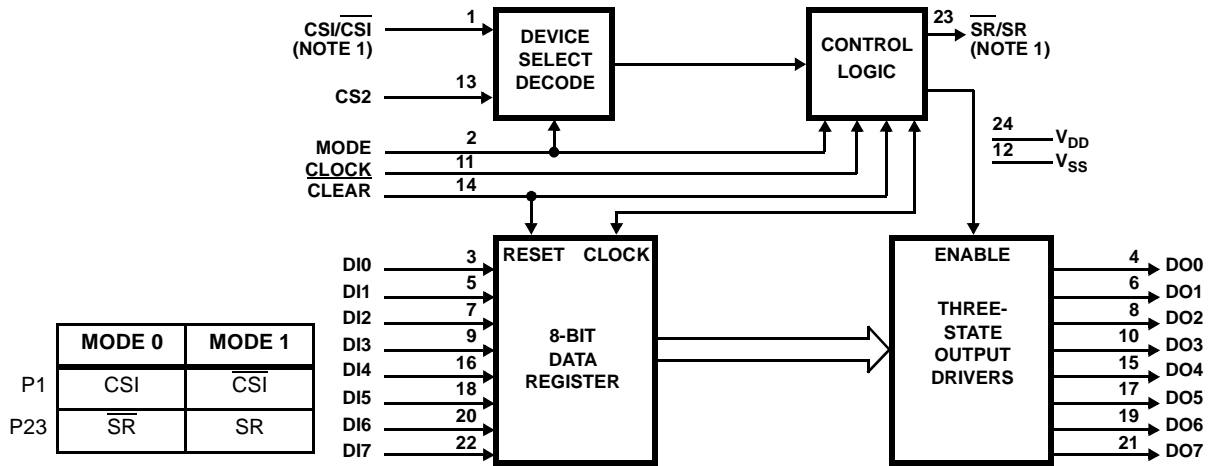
CSI/$\overline{CSI}$ (NOTE 1)
1
13
CS2
DEVICE SELECT DECODE
CONTROL LOGIC
23
$\overline{SR}$/SR (NOTE 1)
MODE
2
$\overline{CLOCK}$
11
CLEAR
14
24
$V_{DD}$
12
$V_{SS}$
RESET
CLOCK
ENABLE
DI0
3
DI1
5
DI2
7
DI3
9
DI4
16
DI5
18
DI6
20
DI7
22
8-BIT DATA REGISTER
THREE-STATE OUTPUT DRIVERS
4
DO0
6
DO1
8
DO2
10
DO3
15
DO4
17
DO5
19
DO6
21
DO7

| | MODE 0 | MODE 1 |
|---|---|---|
| P1 | CSI | $\overline{CSI}$ |
| P23 | $\overline{SR}$ | SR |